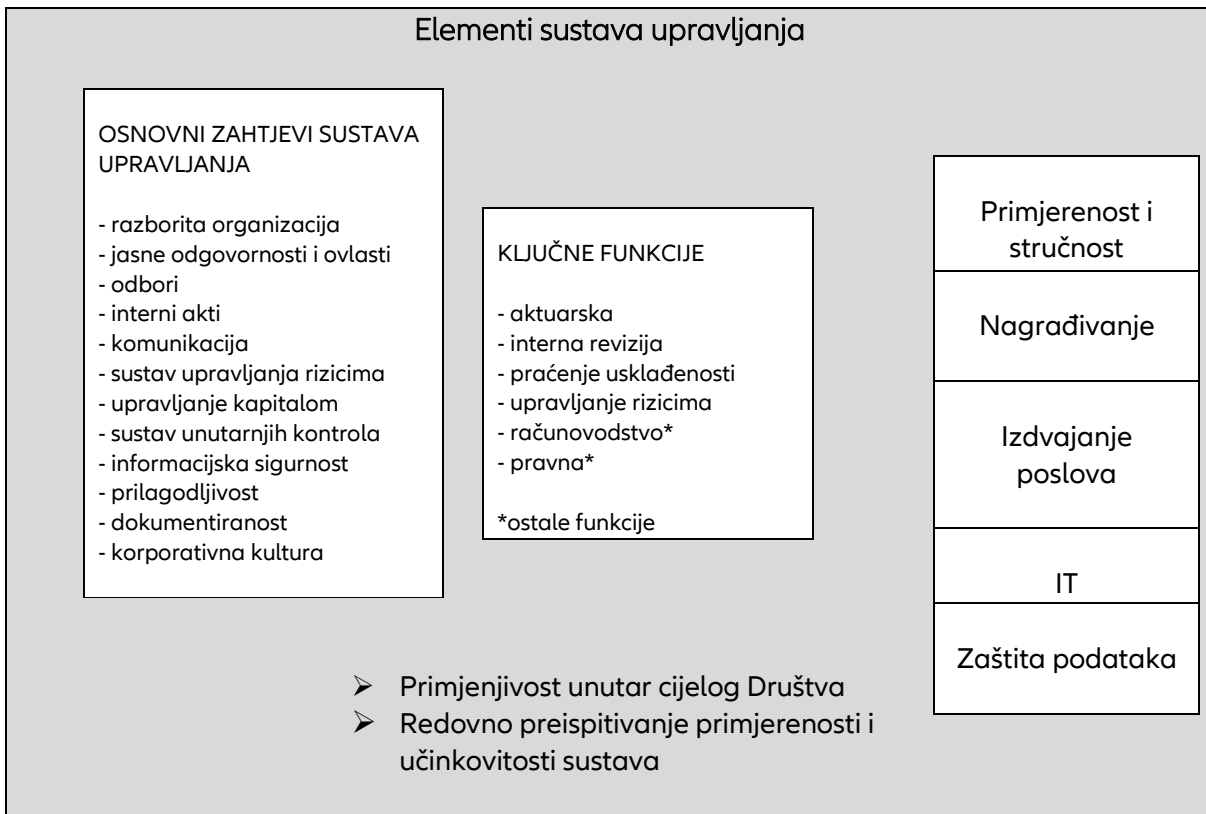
Elementi sustava upravljanja

OSNOVNI ZAHTJEVI SUSTAVA UPRAVLJANJA

- razborita organizacija
- jasne odgovornosti i ovlasti
- odbori
- interni akti
- komunikacija
- sustav upravljanja rizicima
- upravljanje kapitalom
- sustav unutarnjih kontrola
- informacijska sigurnost
- prilagodljivost
- dokumentiranost
- korporativna kultura

KLJUČNE FUNKCIJE

- aktuarska
- interna revizija
- praćenje usklađenosti
- upravljanje rizicima
- računovodstvo*
- pravna*

*ostale funkcije

Primjerenost i stručnost

Nagrađivanje

Izdvajanje poslova

IT

Zaštita podataka

➢ Primjenjivost unutar cijelog Društva
➢ Redovno preispitivanje primjerenosti i učinkovitosti sustava